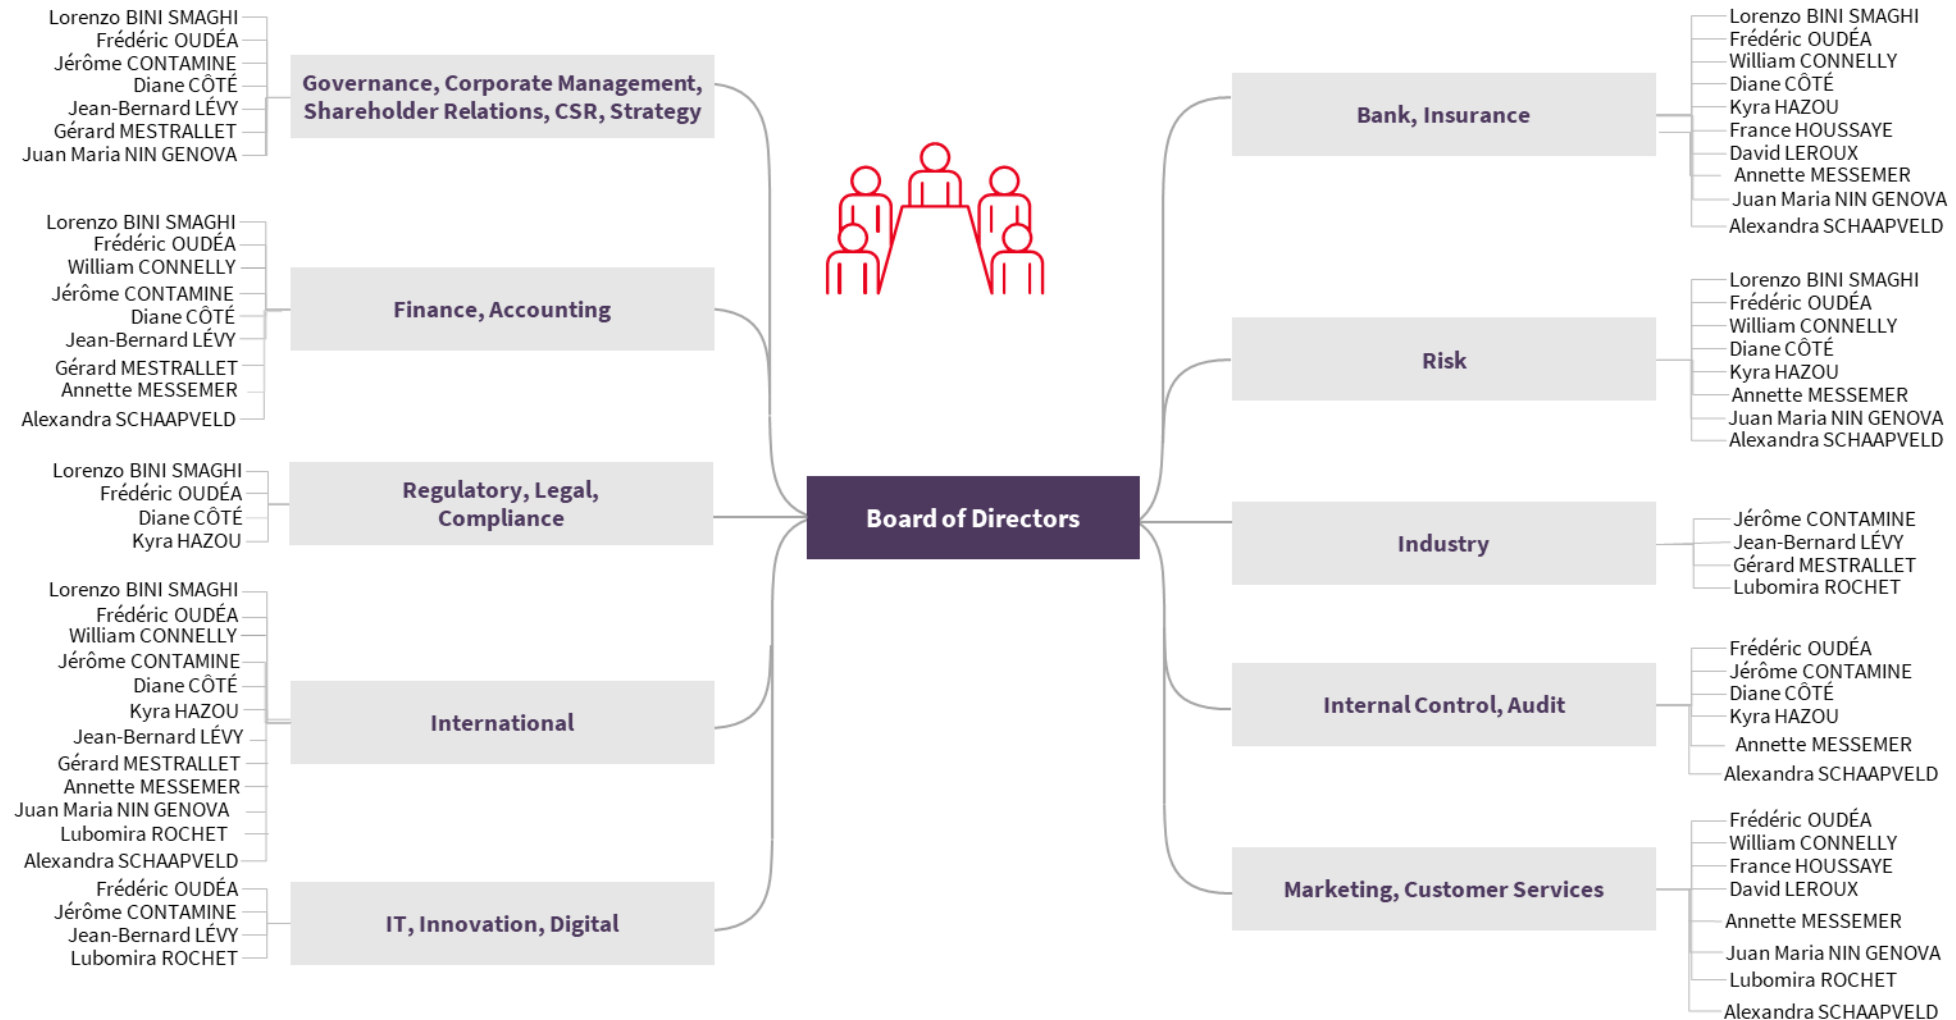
Board of Directors

Governance, Corporate Management, Shareholder Relations, CSR, Strategy
Lorenzo BINI SMAGHI
Frédéric OUDÉA
Jérôme CONTAMINE
Diane CÔTÉ
Jean-Bernard LÉVY
Gérard MESTRALLET
Juan Maria NIN GENOVA

Finance, Accounting
Lorenzo BINI SMAGHI
Frédéric OUDÉA
William CONNELLY
Jérôme CONTAMINE
Diane CÔTÉ
Jean-Bernard LÉVY
Gérard MESTRALLET
Annette MESSEMER
Alexandra SCHAAPVELD

Regulatory, Legal, Compliance
Lorenzo BINI SMAGHI
Frédéric OUDÉA
Diane CÔTÉ
Kyra HAZOU

International
Lorenzo BINI SMAGHI
Frédéric OUDÉA
William CONNELLY
Jérôme CONTAMINE
Diane CÔTÉ
Kyra HAZOU
Jean-Bernard LÉVY
Gérard MESTRALLET
Annette MESSEMER
Juan Maria NIN GENOVA
Lubomira ROCHET
Alexandra SCHAAPVELD

IT, Innovation, Digital
Frédéric OUDÉA
Jérôme CONTAMINE
Jean-Bernard LÉVY
Lubomira ROCHET

Bank, Insurance
Lorenzo BINI SMAGHI
Frédéric OUDÉA
William CONNELLY
Diane CÔTÉ
Kyra HAZOU
France HOUSSAYE
David LEROUX
Annette MESSEMER
Juan Maria NIN GENOVA
Alexandra SCHAAPVELD

Risk
Lorenzo BINI SMAGHI
Frédéric OUDÉA
William CONNELLY
Diane CÔTÉ
Kyra HAZOU
Annette MESSEMER
Juan Maria NIN GENOVA
Alexandra SCHAAPVELD

Industry
Jérôme CONTAMINE
Jean-Bernard LÉVY
Gérard MESTRALLET
Lubomira ROCHET

Internal Control, Audit
Frédéric OUDÉA
Jérôme CONTAMINE
Diane CÔTÉ
Kyra HAZOU
Annette MESSEMER
Alexandra SCHAAPVELD

Marketing, Customer Services
Frédéric OUDÉA
William CONNELLY
France HOUSSAYE
David LEROUX
Annette MESSEMER
Juan Maria NIN GENOVA
Lubomira ROCHET
Alexandra SCHAAPVELD